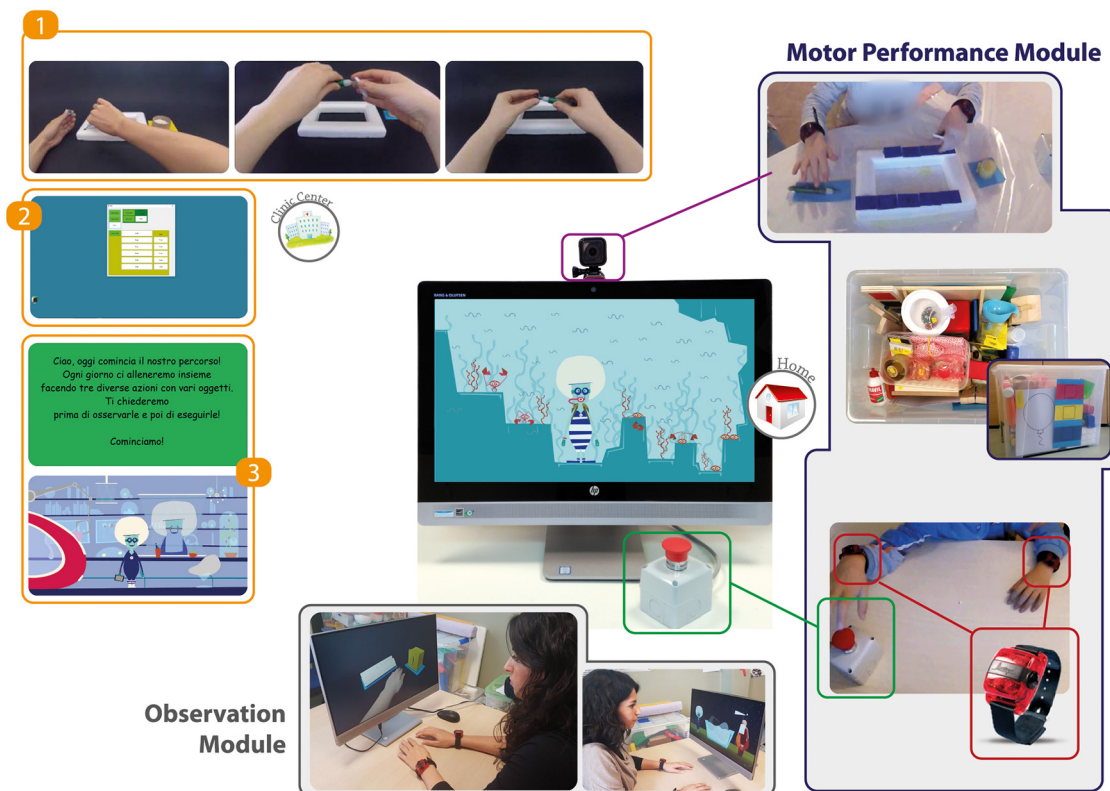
1

Motor Performance Module

2

Clinic Center

Home

Ciao, oggi comincia il nostro percorso! Ogni giorno ci alleneremo insieme facendo tre diverse azioni con vari oggetti. Ti chiederemo prima di osservarle e poi di eseguirle!

Cominciamo!

3

Observation Module